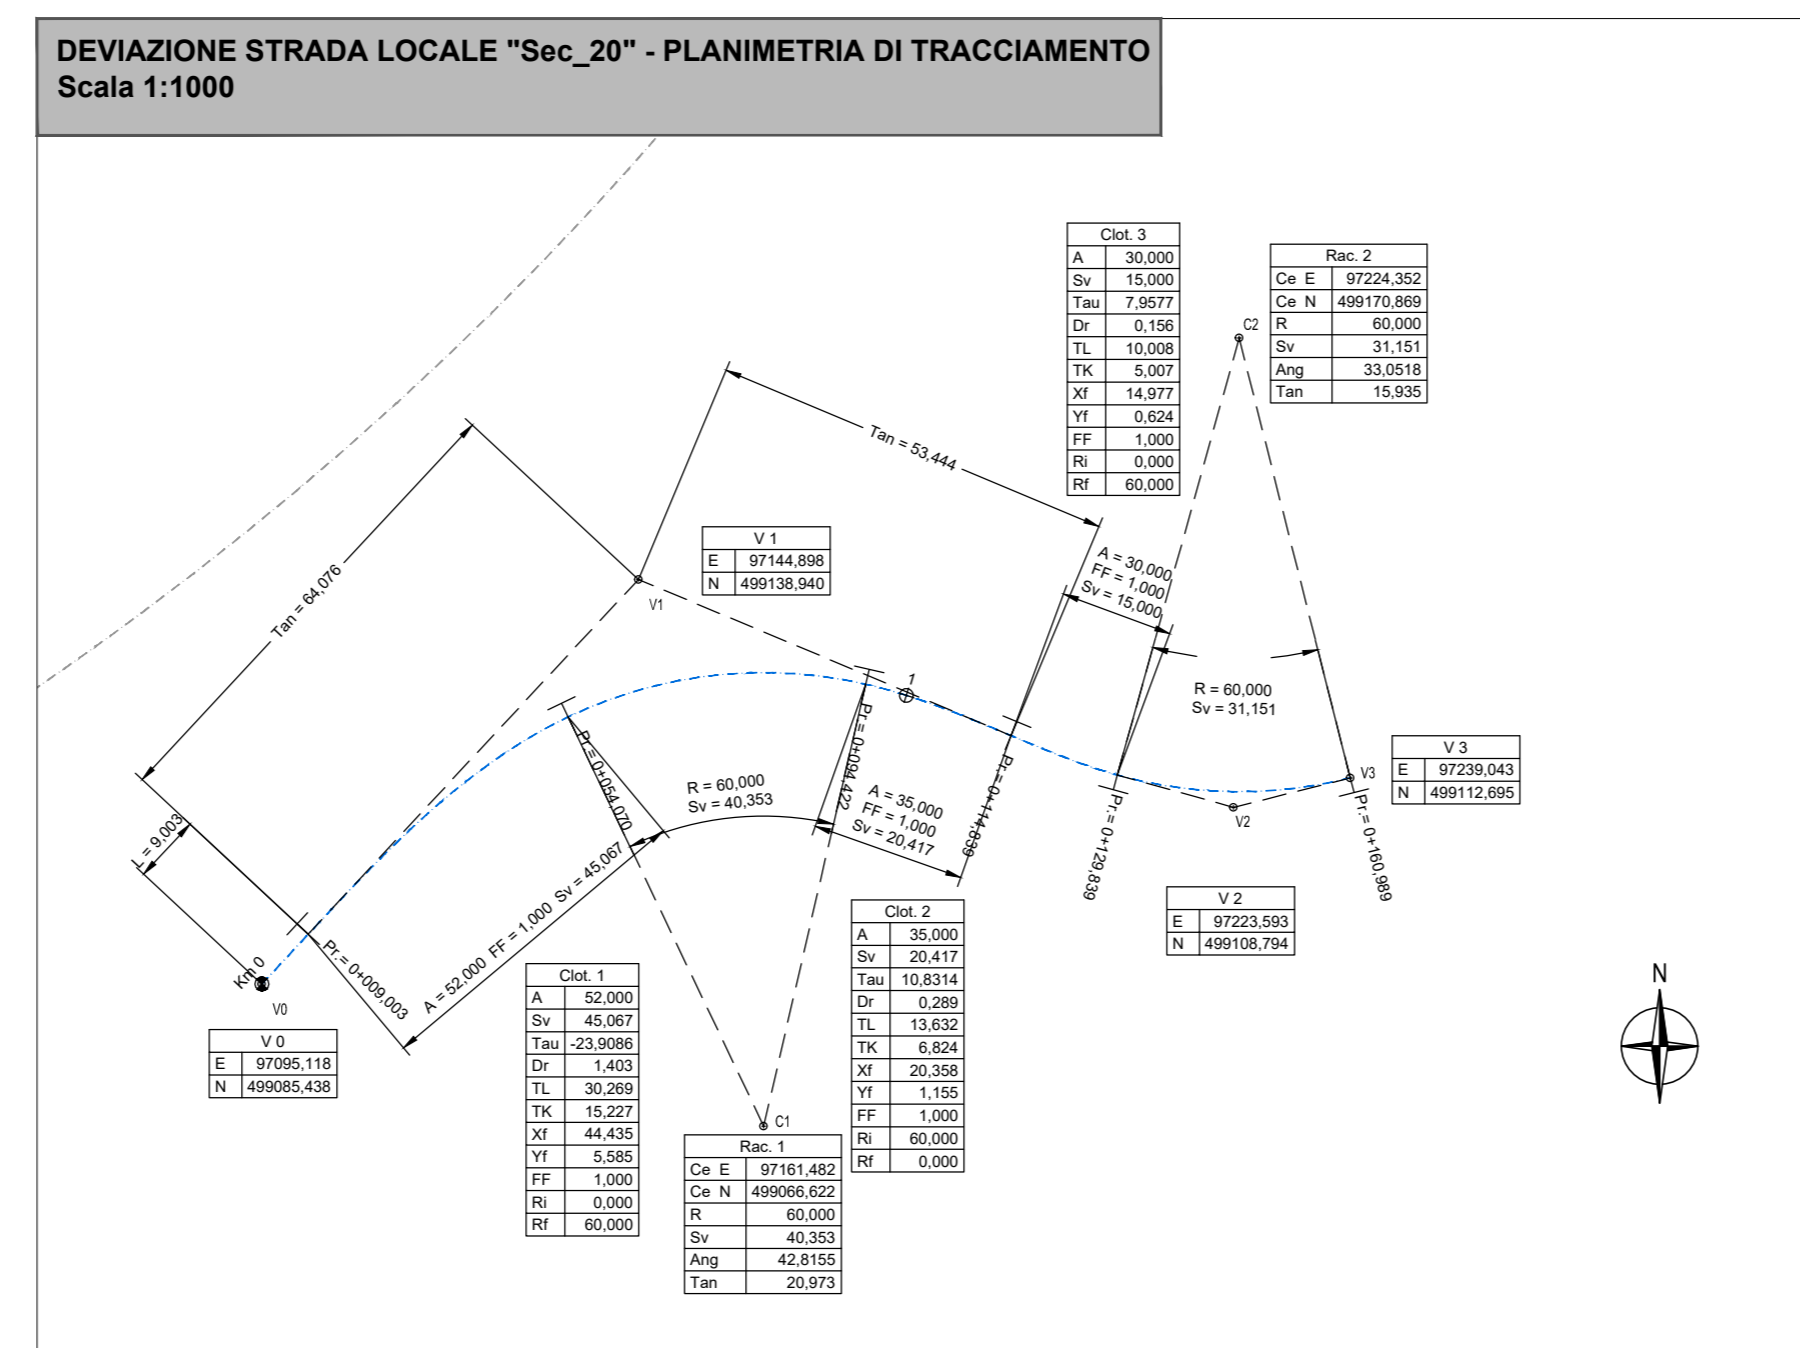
DEVIAZIONE STRADA LOCALE "Sec_20" - PLANIMETRIA DI TRACCIAMENTO
Scala 1:1000

| Clot. 3 | |
|---|---|
| A | 30,000 |
| Sv | 15,000 |
| Tau | 7,9577 |
| Dr | 0,156 |
| TL | 10,008 |
| TK | 5,007 |
| Xf | 14,977 |
| Yf | 0,624 |
| FF | 1,000 |
| Ri | 0,000 |
| Rf | 60,000 |

| Rac. 2 | |
|---|---|
| Ce E | 97224,352 |
| Ce N | 499170,869 |
| R | 60,000 |
| Sv | 31,151 |
| Ang | 33,0518 |
| Tan | 15,935 |

C2

Tan = 53,444

Tan = 64,076

| V 1 | |
|---|---|
| E | 97144,898 |
| N | 499138,940 |

V1

A = 30,000
FF = 1,000
Sv = 15,000

R = 60,000
Sv = 31,151

1

Pr.=0+094,422

Pr.=0+054,070

Pr.=0+114,839

R = 60,000
Sv = 40,353

A = 35,000
FF = 1,000
Sv = 20,417

| V 3 | |
|---|---|
| E | 97239,043 |
| N | 499112,695 |

V3

Pr.=0+129,839

V2

Pr.=0+160,989

L = 9,003

A = 52,000 FF = 1,000 Sv = 45,067

Km 0

V0

Pr.=0+009,003

| V 2 | |
|---|---|
| E | 97223,593 |
| N | 499108,794 |

| Clot. 2 | |
|---|---|
| A | 35,000 |
| Sv | 20,417 |
| Tau | 10,8314 |
| Dr | 0,289 |
| TL | 13,632 |
| TK | 6,824 |
| Xf | 20,358 |
| Yf | 1,155 |
| FF | 1,000 |
| Ri | 60,000 |
| Rf | 0,000 |

N

| V 0 | |
|---|---|
| E | 97095,118 |
| N | 499085,438 |

| Clot. 1 | |
|---|---|
| A | 52,000 |
| Sv | 45,067 |
| Tau | -23,9086 |
| Dr | 1,403 |
| TL | 30,269 |
| TK | 15,227 |
| Xf | 44,435 |
| Yf | 5,585 |
| FF | 1,000 |
| Ri | 0,000 |
| Rf | 60,000 |

C1

| Rac. 1 | |
|---|---|
| Ce E | 97161,482 |
| Ce N | 499066,622 |
| R | 60,000 |
| Sv | 40,353 |
| Ang | 42,8155 |
| Tan | 20,973 |